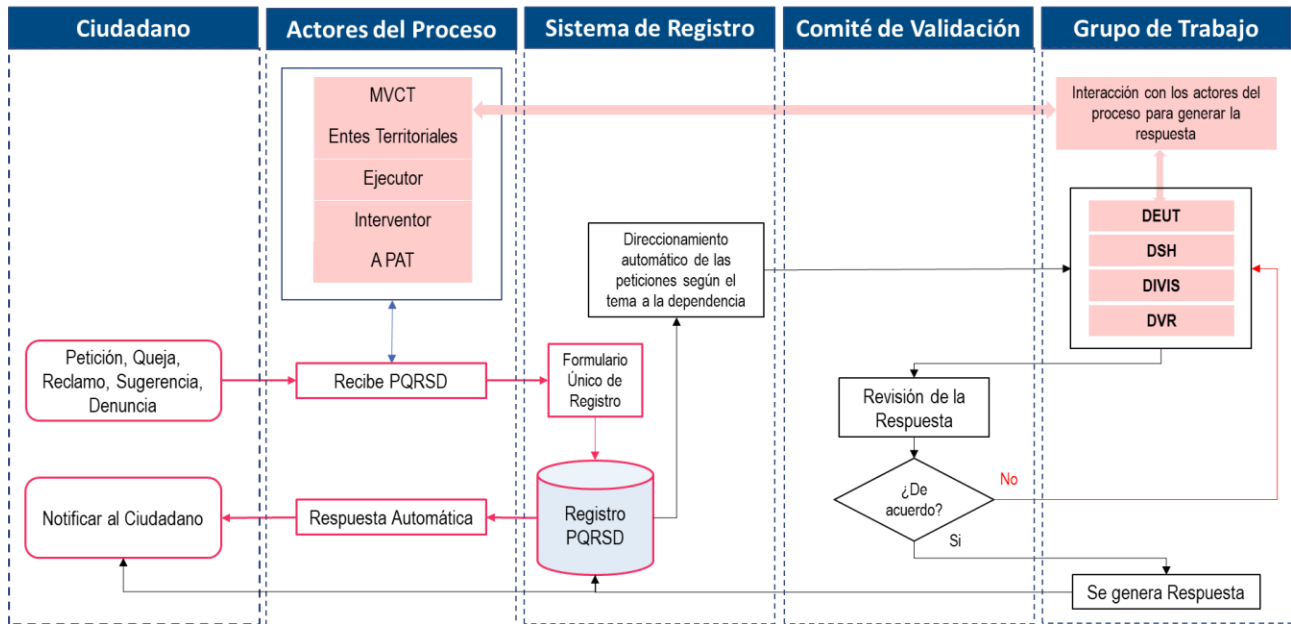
Ciudadano

Actores del Proceso

Sistema de Registro

Comité de Validación

Grupo de Trabajo

MVCT

Entes Territoriales

Ejecutor

Interventor

A PAT

Interacción con los actores del proceso para generar la respuesta

DEUT

DSH

DIVIS

DVR

Direccionamiento automático de las peticiones según el tema a la dependencia

Petición, Queja, Reclamo, Sugerencia, Denuncia

Recibe PQRSD

Formulario Único de Registro

Revisión de la Respuesta

¿De acuerdo?

No

Si

Notificar al Ciudadano

Respuesta Automática

Registro PQRSD

Se genera Respuesta